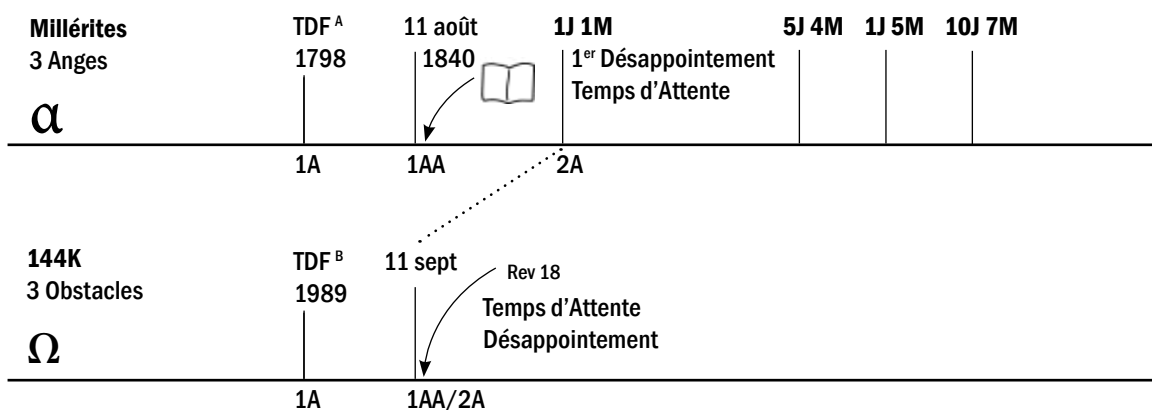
**Millérites**
3 Anges

$\alpha$

TDF$^{A}$
1798

11 août
1840

**1J 1M**
1$^{er}$ Désappointement
Temps d'Attente

**5J 4M**

**1J 5M**

**10J 7M**

1A

1AA

2A

**144K**
3 Obstacles

$\Omega$

TDF$^{B}$
1989

11 sept

Rev 18

Temps d'Attente
Désappointement

1A

1AA/2A